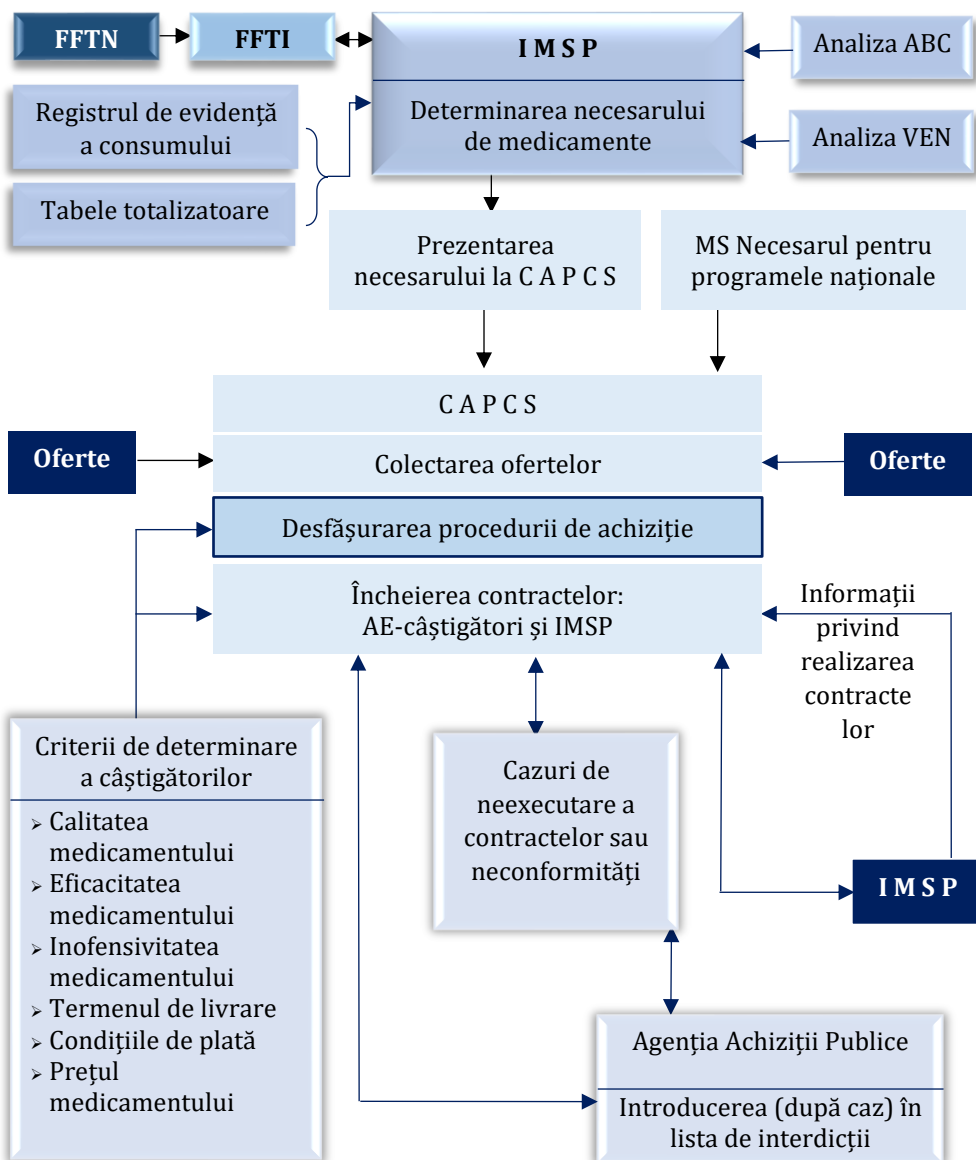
FFTN

FFTI

I M S P

Determinarea necesarului de medicamente

Analiza ABC

Analiza VEN

Registrul de evidență a consumului

Tabele totalizatoare

Prezentarea necesarului la C A P C S

MS Necesarul pentru programele naționale

C A P C S

Oferte

Colectarea ofertelor

Oferte

Desfășurarea procedurii de achiziție

Încheierea contractelor: AE-câștigători și IMSP

Informații privind realizarea contracte lor

Criterii de determinare a câștigătorilor

- Calitatea medicamentului
- Eficacitatea medicamentului
- Inofensivitatea medicamentului
- Termenul de livrare
- Condițiile de plată
- Prețul medicamentului

Cazuri de neexecutare a contractelor sau neconformități

I M S P

Agenția Achiziții Publice

Introducerea (după caz) în lista de interdicții